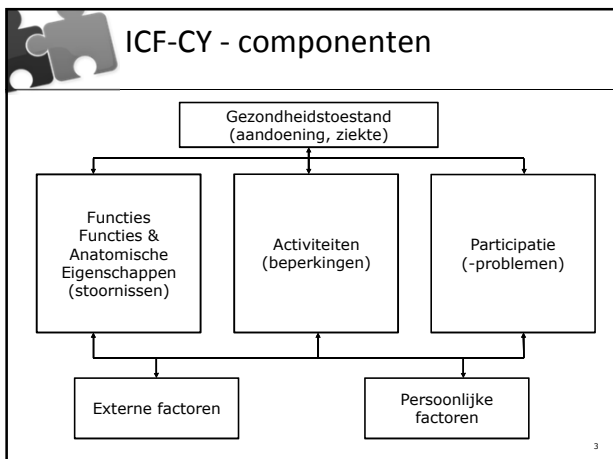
ICF-CY - componenten

Gezondheidstoestand (aandoening, ziekte)

Functies Functies & Anatomische Eigenschappen (stoornissen)

Activiteiten (beperkingen)

Participatie (-problemen)

Externe factoren

Persoonlijke factoren

3